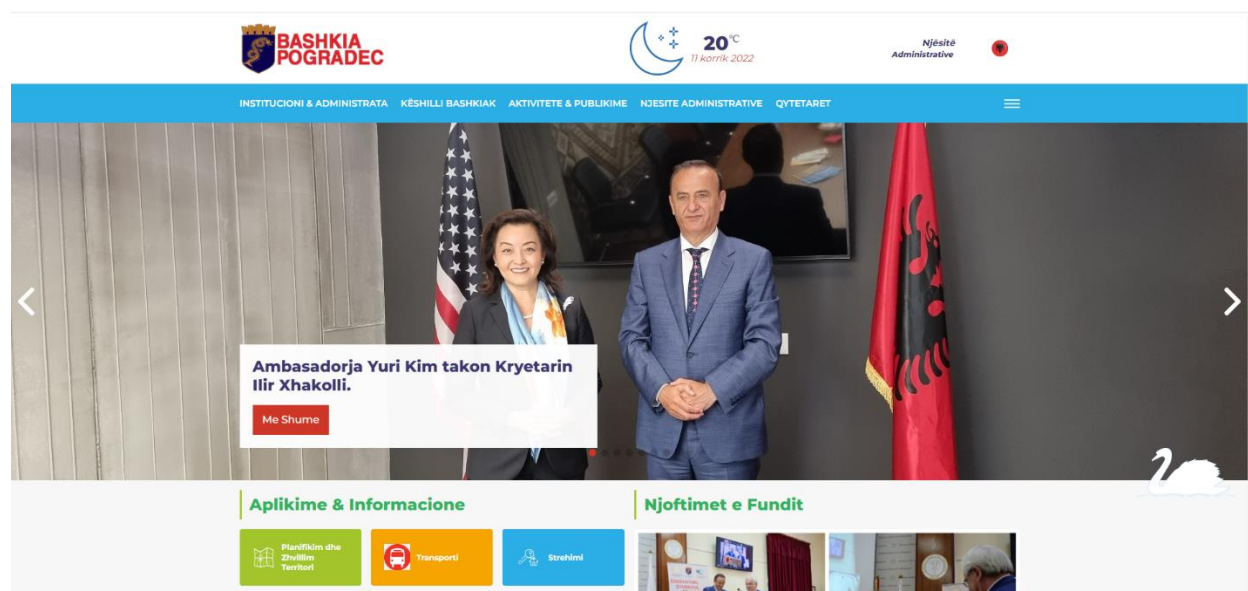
BASHKIA POGRADEC

20°C
11 korrik 2022

Njësitë Administrative

INSTITUCIONI & ADMINISTRATA KËSHILLI BASHKIAK AKTIVITETE & PUBLIKIME NJESITE ADMINISTRATIVE QYTETARET

Ambasadorja Yuri Kim takon Kryetarin Ilir Xhakolli.

Me Shume

Aplikime & Informacione

Planifikim dhe Zhvillim Territori

Transporti

Strehimi

Njoftimet e Fundit